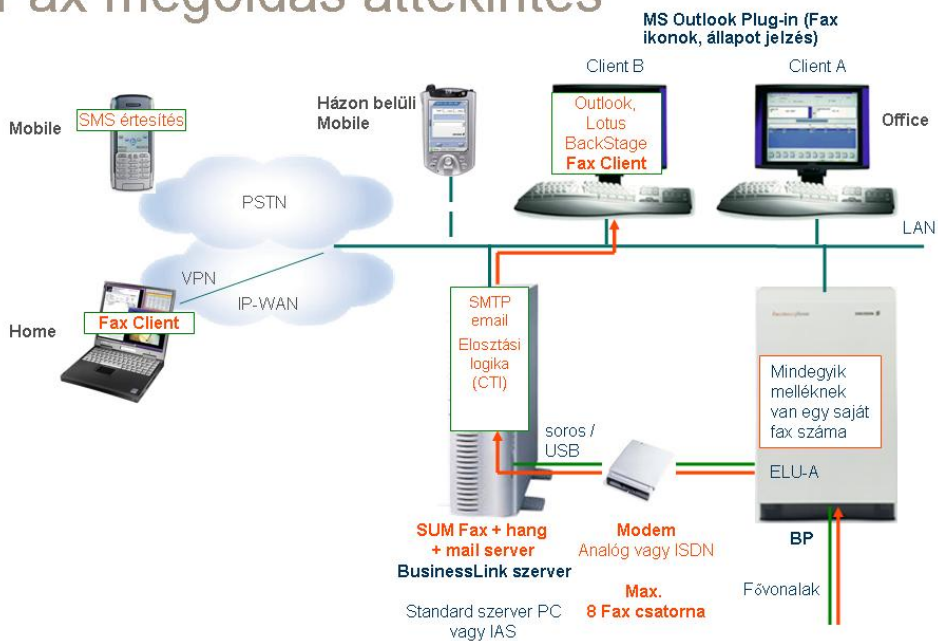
Fax megoldás áttekintés

MS Outlook Plug-in (Fax ikonok, állapot jelzés)

Client B

Client A

Mobile

SMS értesítés

Házon belüli Mobile

Outlook, Lotus BackStage Fax Client

Office

PSTN

LAN

VPN

IP-WAN

Home

Fax Client

SMTP email

Elosztási logika (CTI)

Mindegyik melléknek van egy saját fax száma

soros / USB

ELU-A

SUM Fax + hang + mail server

BusinessLink szerver

Modem

Analóg vagy ISDN

BP

Max. 8 Fax csatorna

Fővonalak

Standard szerver PC vagy IAS